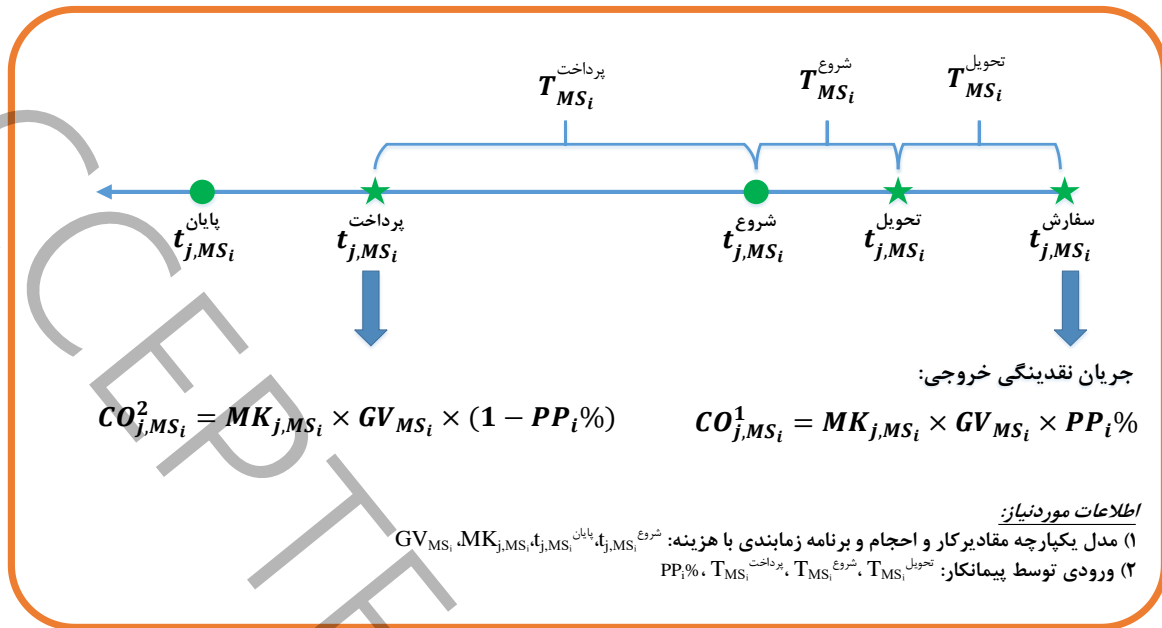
$T_{MS_i}^{\text{پرداخت}}$ $T_{MS_i}^{\text{شروع}}$ $T_{MS_i}^{\text{تحویل}}$

$t_{j,MS_i}^{\text{پایان}}$ $t_{j,MS_i}^{\text{پرداخت}}$ $t_{j,MS_i}^{\text{شروع}}$ $t_{j,MS_i}^{\text{تحویل}}$ $t_{j,MS_i}^{\text{سفارش}}$

جریان نقدینگی خروجی:

$CO_{j,MS_i}^2 = MK_{j,MS_i} \times GV_{MS_i} \times (1 - PP_i\%)$

$CO_{j,MS_i}^1 = MK_{j,MS_i} \times GV_{MS_i} \times PP_i\%$

اطلاعات موردنیاز:

۱) مدل یکپارچه مقادیرکار و احجام و برنامه زمانبندی با هزینه: $t_{j,MS_i}^{\text{شروع}}$، $t_{j,MS_i}^{\text{پایان}}$، $MK_{j,MS_i}$، $GV_{MS_i}$

۲) ورودی توسط پیمانکار: $T_{MS_i}^{\text{تحویل}}$، $T_{MS_i}^{\text{شروع}}$، $T_{MS_i}^{\text{پرداخت}}$، $PP_i\%$

CERTE